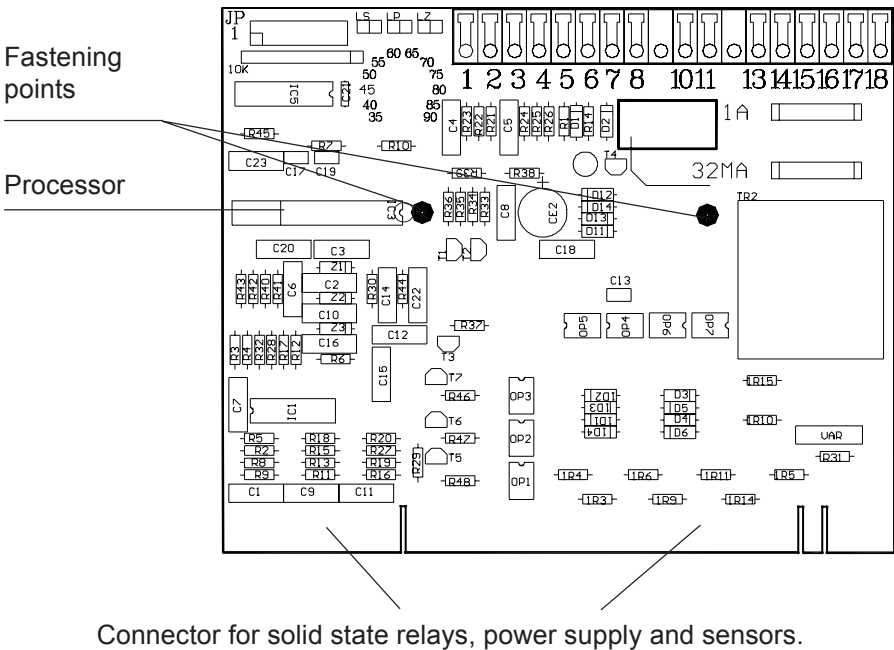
Fastening points

Processor

JP 1

LS P Z

1 2 3 4 5 6 7 8 10 11 13 14 15 16 17 18

10K

55 60 65 70 50 75 45 80 40 85 35 90

IC3

C21

R45 R7 R10 C4 R23 R22 R21 C5 R24 R25 R26 R1 D1 R14 D2

1A

T4

32MA

C23 C17 C19 R39 R38

TR2

IC2 R36 R35 R34 R33 C8 CE2 D12 D14 D13 D11

C20 C3 C18

Z1 T1

R43 R40 R42 R41 C6 C2 Z2 R30 C14 R44 C22 C13

C10 Z3 C12 R37 OP5 OP4 OP6 OP7

R3 R4 R32 R28 R17 R12 C16 R6 T3

C15 T7 R46 OP3 R15

C7 IC1 D2 D3 D5 D4 D6 D1 D3 D4

T6 R47 OP2 R10

R5 R18 R20 VAR

R2 R15 R27 R31

R8 R13 R19 R29 T5

R9 R11 R16 R48 OP1 R4 R6 R11 R5

C1 C9 C11 R3 R9 R14

Connector for solid state relays, power supply and sensors.